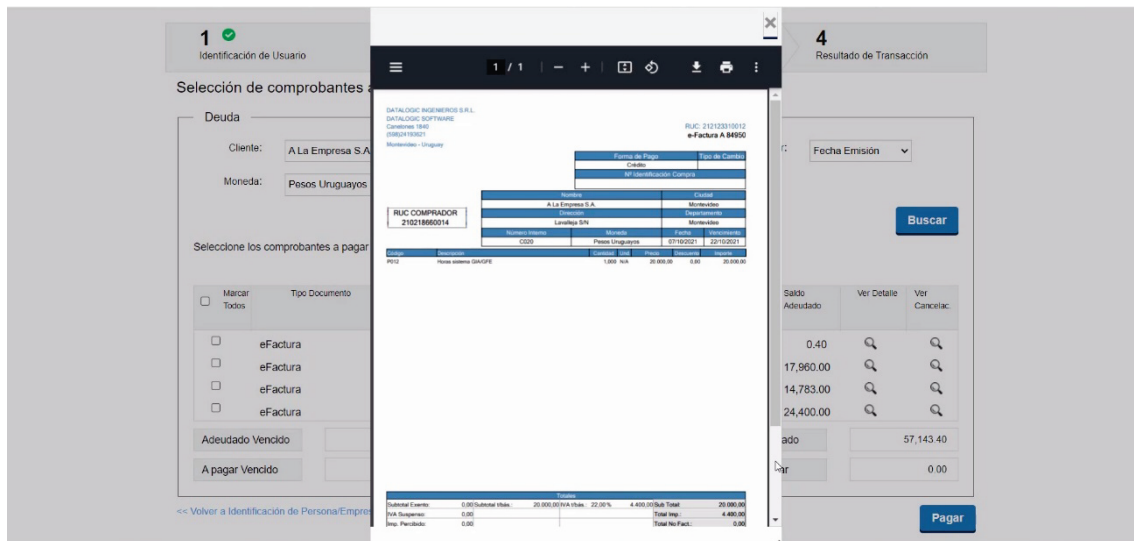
1 Identificación de Usuario

4 Resultado de Transacción

Selección de comprobantes a

Deuda

Cliente: A La Empresa S.A

Moneda: Pesos Uruguayos

Fecha Emisión

Buscar

Seleccione los comprobantes a pagar

| Marcar Todos | Tipo Documento | Saldo Adeudado | Ver Detalle | Ver Cancelac. |
|---|---|---|---|---|
| | eFactura | 0.40 | | |
| | eFactura | 17,960.00 | | |
| | eFactura | 14,783.00 | | |
| | eFactura | 24,400.00 | | |

Adeudado Vencido | ado | 57,143.40

A pagar Vencido | ar | 0.00

<< Volver a Identificación de Persona/Empres

Pagar

1 / 1

DATALOGIC INGENIEROS S.R.L.
DATALOGIC SOFTWARE
Canelones 1840
(598)24183621
Montevideo - Uruguay

RUC: 212123310012
e-Factura A 84950

| Forma de Pago | Tipo de Cambio |
|---|---|
| Crédito | |
| Nº Identificación Compra | |

RUC COMPRADOR
210218660014

| Nombre | Ciudad |
|---|---|
| A La Empresa S.A. | Montevideo |
| Dirección | Departamento |
| Lavalleja S/N | Montevideo |

| Número Interno | Moneda | Fecha | Vencimiento |
|---|---|---|---|
| C020 | Pesos Uruguayos | 07/10/2021 | 22/10/2021 |

| Código | Descripción | Cantidad | Unid. | Precio | Descuento | Importe |
|---|---|---|---|---|---|---|
| P012 | Horas sistema GIA/GFE | 1,000 | N/A | 20.000,00 | 0,00 | 20.000,00 |

Totales

| Subtotal Exento: | 0,00 | Subtotal t/bás. | 20.000,00 | IVA t/bás. 22,00 % | 4.400,00 | Sub Total | 20.000,00 |
|---|---|---|---|---|---|---|---|
| IVA Suspenso: | 0,00 | | | | | Total Imp.: | 4.400,00 |
| Imp. Percibido: | 0,00 | | | | | Total No Fact.: | 0,00 |